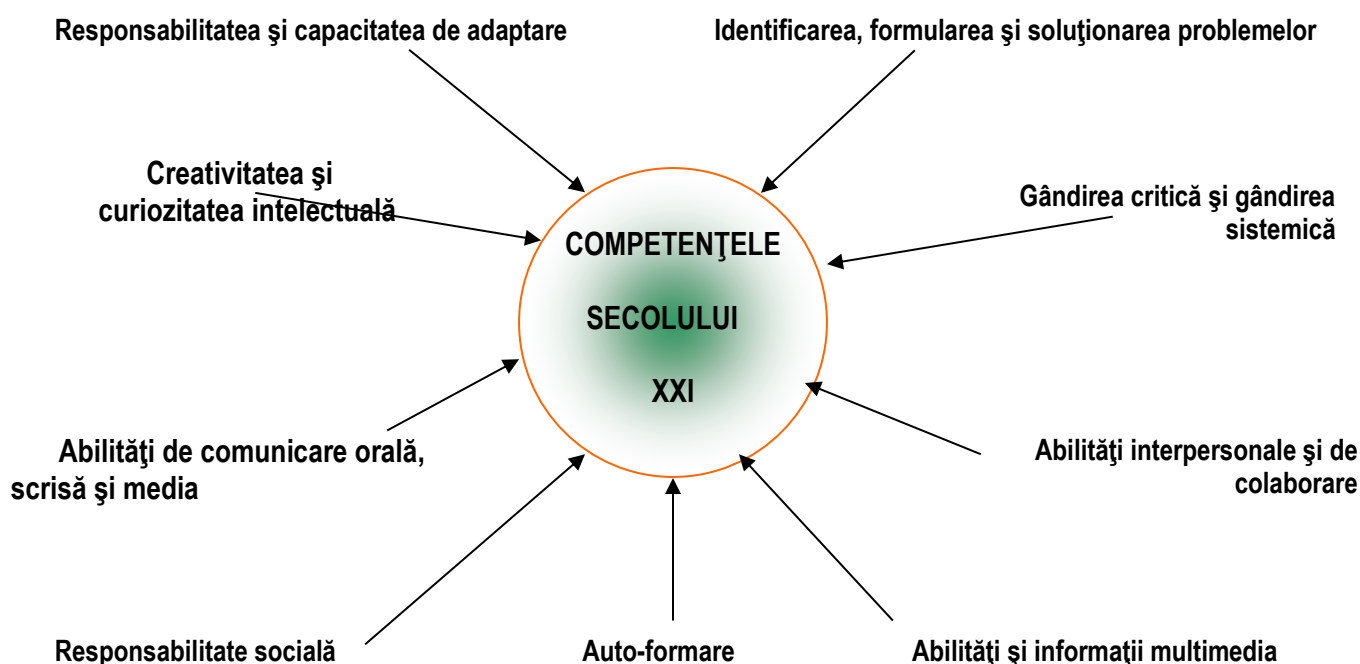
Responsabilitatea şi capacitatea de adaptare

Identificarea, formularea şi soluţionarea problemelor

Creativitatea şi curiozitatea intelectuală

Gândirea critică şi gândirea sistemică

COMPETENŢELE

SECOLULUI

XXI

Abilităţi de comunicare orală, scrisă şi media

Abilităţi interpersonale şi de colaborare

Responsabilitate socială

Auto-formare

Abilităţi şi informaţii multimedia